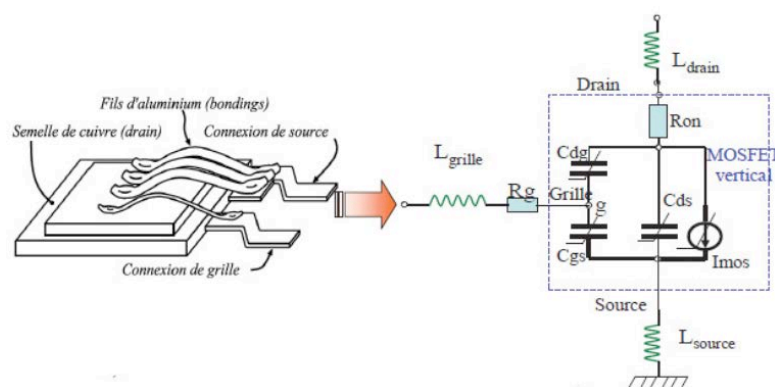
Fils d'aluminium (bondings)

Semelle de cuivre (drain)

Connexion de source

Connexion de grille

$L_{grille}$

Rg

Grille

g

$L_{drain}$

Drain

Ron

Cdg

Cds

Cgs

MOSFET vertical

Imos

Source

$L_{source}$